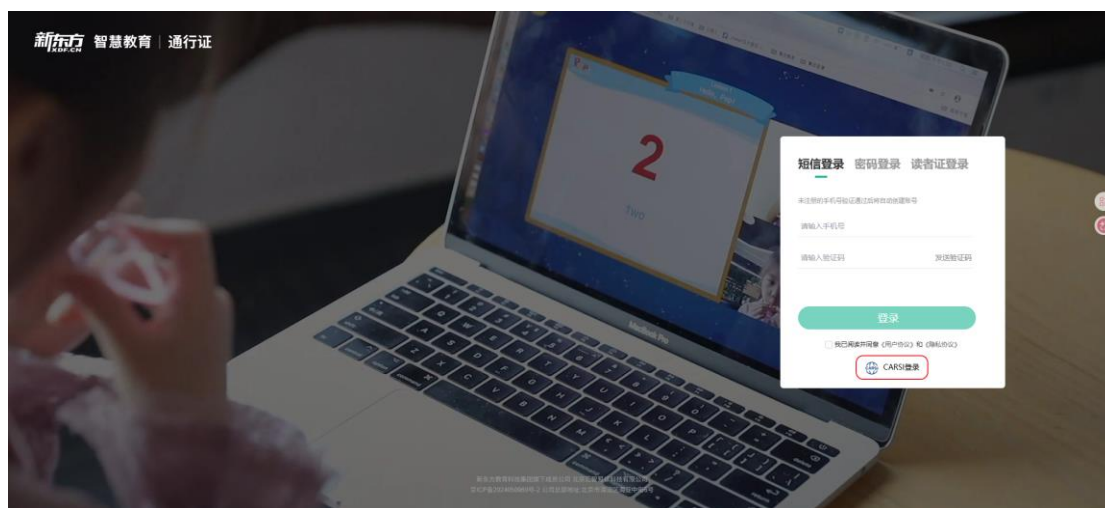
新东方 XDF.CN 智慧教育 | 通行证

2
Two

MacBook Pro

短信登录 密码登录 读者证登录

未注册的手机号验证通过后将自动创建账号

请输入手机号

请输入验证码 发送验证码

登录

我已阅读并同意《用户协议》和《隐私协议》

CARSI登录

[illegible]